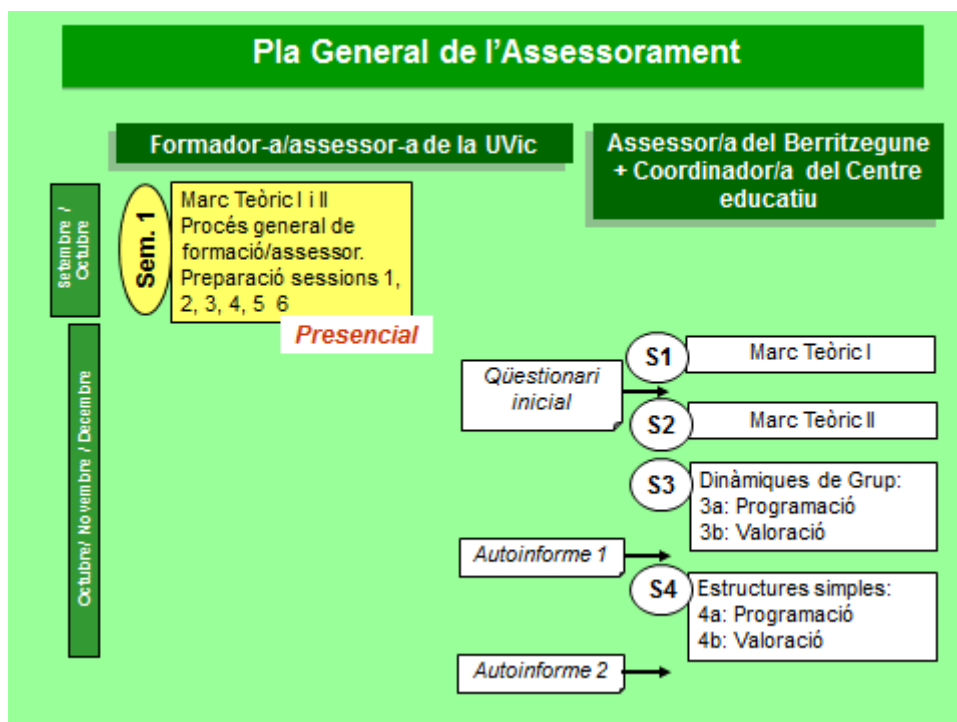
Pla General de l'Assessorament

Formador-a/assessor-a de la UVic

Assessor/a del Berritzegune + Coordinador/a del Centre educatiu

Setembre / Octubre

Sem. 1

Marc Teòric I i II
Procés general de formació/assessor.
Preparació sessions 1, 2, 3, 4, 5 6

Presencial

Octubre/ Novembre / Desembre

Qüestionari inicial

S1 Marc Teòric I

S2 Marc Teòric II

S3 Dinàmiques de Grup:
3a: Programació
3b: Valoració

Autoinforme 1

S4 Estructures simples:
4a: Programació
4b: Valoració

Autoinforme 2